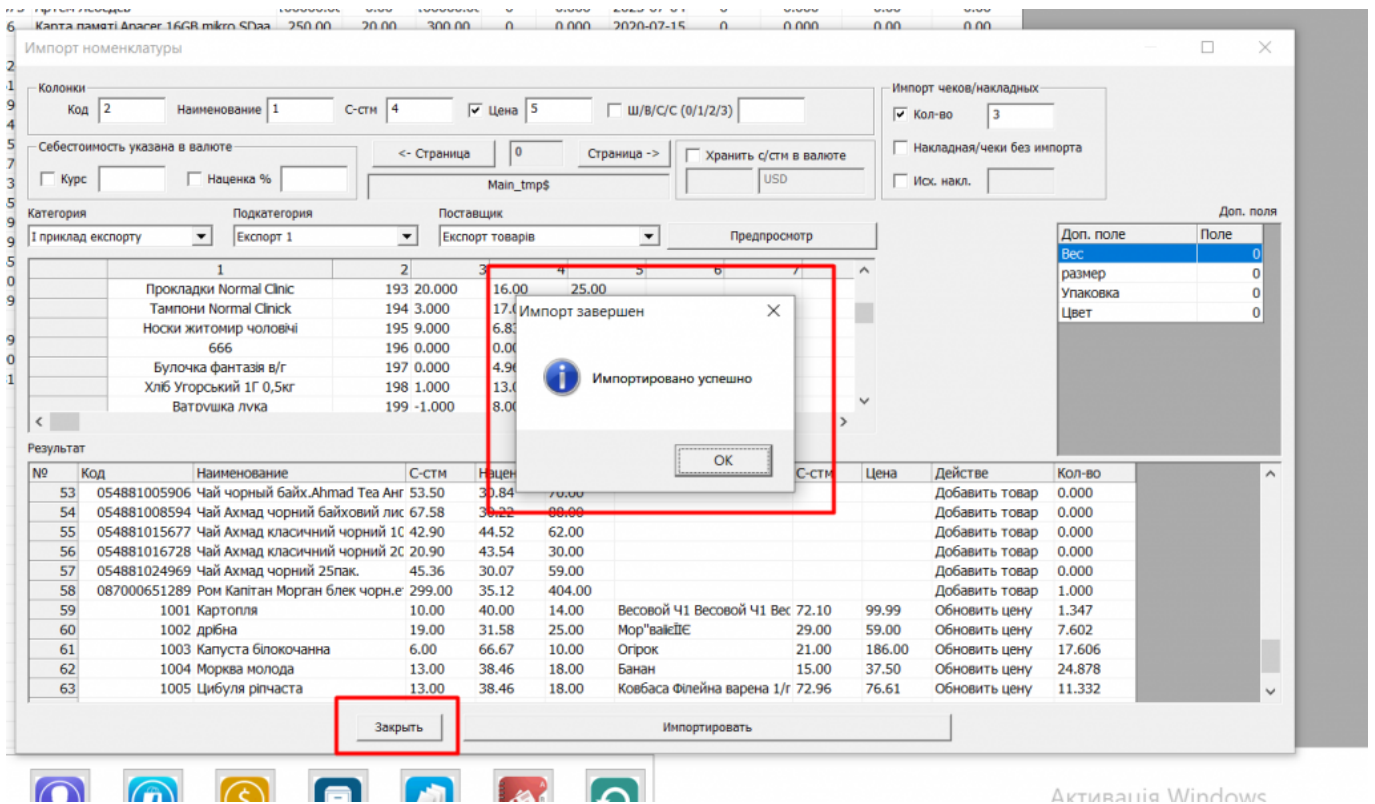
6 Карта памяті Apacer 16GB mikro SDaa 250.00 20.00 300.00 0 0.000 2020-07-15 0 0.000 0.00 0.00

Импорт номенклатуры

Колонки
Код 2 Наименование 1 С-стм 4 ☑ Цена 5 ☐ Ш/В/С/С (0/1/2/3)

Импорт чеков/накладных
☑ Кол-во 3
☐ Накладная/чеки без импорта
☐ Исх. накл.

Себестоимость указана в валюте
☐ Курс ☐ Наценка %

<- Страница 0 Страница ->
Main_tmp$
☐ Хранить с/стм в валюте
USD

Категория: I приклад експорту
Подкатегория: Експорт 1
Поставщик: Експорт товарів
Предпросмотр

Доп. поля

| Доп. поле | Поле |
|---|---|
| Вес | 0 |
| размер | 0 |
| Упаковка | 0 |
| Цвет | 0 |

| 1 | 2 | 3 | 4 | 5 | 6 | 7 |
|---|---|---|---|---|---|---|
| Прокладки Normal Clinic | 193 | 20.000 | 16.00 | 25.00 | | |
| Тампони Normal Clinick | 194 | 3.000 | 17.0 | | | |
| Носки житомир чоловічі | 195 | 9.000 | 6.8 | | | |
| 666 | 196 | 0.000 | 0.0 | | | |
| Булочка фантазія в/г | 197 | 0.000 | 4.9 | | | |
| Хліб Угорський 1Г 0,5кг | 198 | 1.000 | 13.0 | | | |
| Ватрушка лука | 199 | -1.000 | 8.0 | | | |

Импорт завершен
Импортировано успешно
OK

Результат

| № | Код | Наименование | С-стм | Наце | | | С-стм | Цена | Действие | Кол-во |
|---|---|---|---|---|---|---|---|---|---|---|
| 53 | 054881005906 | Чай чорный байх.Ahmad Tea Анг | 53.50 | 30.84 | 70.00 | | | | Добавить товар | 0.000 |
| 54 | 054881008594 | Чай Ахмад чорний байховий лис | 67.58 | 30.22 | 88.00 | | | | Добавить товар | 0.000 |
| 55 | 054881015677 | Чай Ахмад класичний чорний 1С | 42.90 | 44.52 | 62.00 | | | | Добавить товар | 0.000 |
| 56 | 054881016728 | Чай Ахмад класичний чорний 2С | 20.90 | 43.54 | 30.00 | | | | Добавить товар | 0.000 |
| 57 | 054881024969 | Чай Ахмад чорний 25пак. | 45.36 | 30.07 | 59.00 | | | | Добавить товар | 0.000 |
| 58 | 087000651289 | Ром Капітан Морган блек чорн.е | 299.00 | 35.12 | 404.00 | | | | Добавить товар | 1.000 |
| 59 | 1001 | Картопля | 10.00 | 40.00 | 14.00 | Весовой Ч1 Весовой Ч1 Вес | | 72.10 | 99.99 | Обновить цену | 1.347 |
| 60 | 1002 | дрібна | 19.00 | 31.58 | 25.00 | Мор"вайєЇЄ | | 29.00 | 59.00 | Обновить цену | 7.602 |
| 61 | 1003 | Капуста білокочанна | 6.00 | 66.67 | 10.00 | Огірок | | 21.00 | 186.00 | Обновить цену | 17.606 |
| 62 | 1004 | Морква молода | 13.00 | 38.46 | 18.00 | Банан | | 15.00 | 37.50 | Обновить цену | 24.878 |
| 63 | 1005 | Цибуля ріпчаста | 13.00 | 38.46 | 18.00 | Ковбаса Філейна варена 1/г | | 72.96 | 76.61 | Обновить цену | 11.332 |

Закрыть
Импортировать

Активація Windows